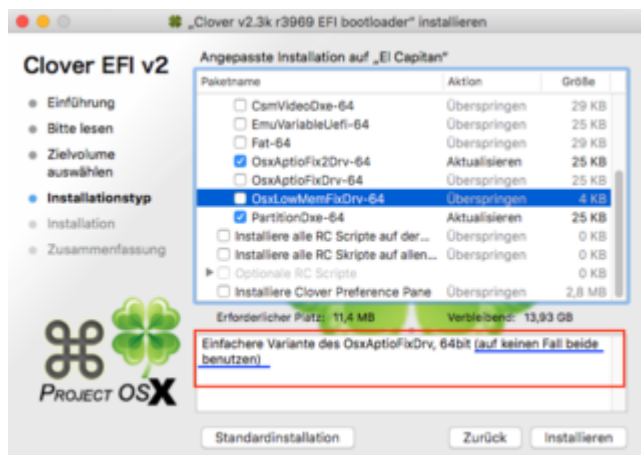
„Clover v2.3k r3969 EFI bootloader" installieren

Clover EFI v2

Einführung
Bitte lesen
Zielvolume auswählen
Installationstyp
Installation
Zusammenfassung

PROJECT OSX

Angepasste Installation auf „El Capitan"

| Paketname | Aktion | Größe |
|---|---|---|
| CsmVideoDxe-64 | Überspringen | 29 KB |
| EmuVariableUefi-64 | Überspringen | 25 KB |
| Fat-64 | Überspringen | 29 KB |
| OsxAptioFix2Drv-64 | Aktualisieren | 25 KB |
| OsxAptioFixDrv-64 | Überspringen | 25 KB |
| OsxLowMemFixDrv-64 | Überspringen | 4 KB |
| PartitionDxe-64 | Aktualisieren | 25 KB |
| Installiere alle RC Scripte auf der... | Überspringen | 0 KB |
| Installiere alle RC Skripte auf allen... | Überspringen | 0 KB |
| Optionale RC Scripte | Überspringen | 0 KB |
| Installiere Clover Preference Pane | Überspringen | 2,8 MB |

Erforderlicher Platz: 11,4 MB Verbleibend: 13,93 GB

Einfachere Variante des OsxAptioFixDrv, 64bit (auf keinen Fall beide benutzen)

Standardinstallation Zurück Installieren